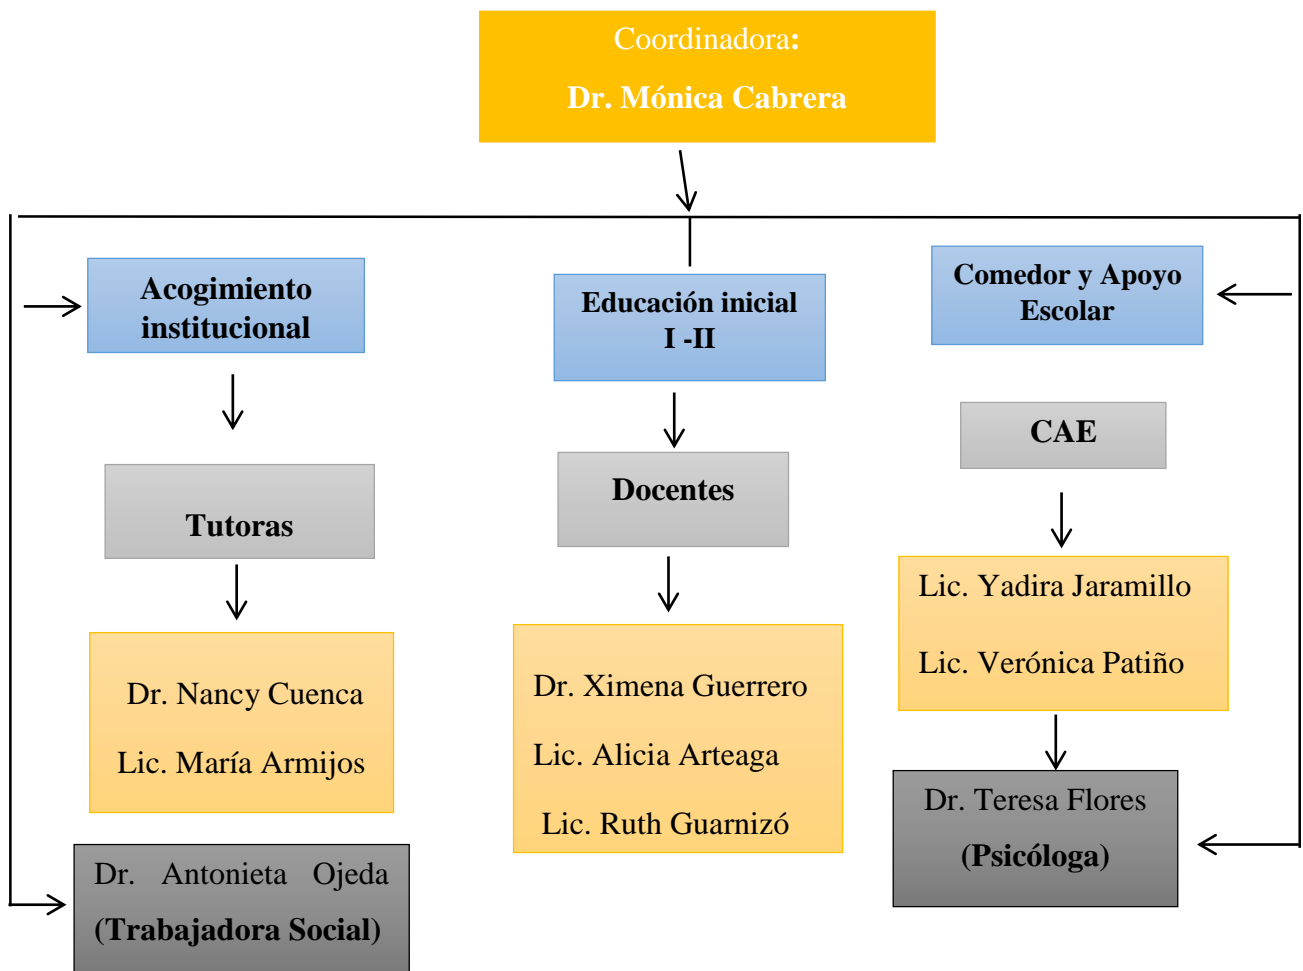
Coordinadora:

Dr. Mónica Cabrera

Acogimiento institucional

Tutoras

Dr. Nancy Cuenca

Lic. María Armijos

Dr. Antonieta Ojeda (Trabajadora Social)

Educación inicial I -II

Docentes

Dr. Ximena Guerrero

Lic. Alicia Arteaga

Lic. Ruth Guarnizó

Comedor y Apoyo Escolar

CAE

Lic. Yadira Jaramillo

Lic. Verónica Patiño

Dr. Teresa Flores

(Psicóloga)